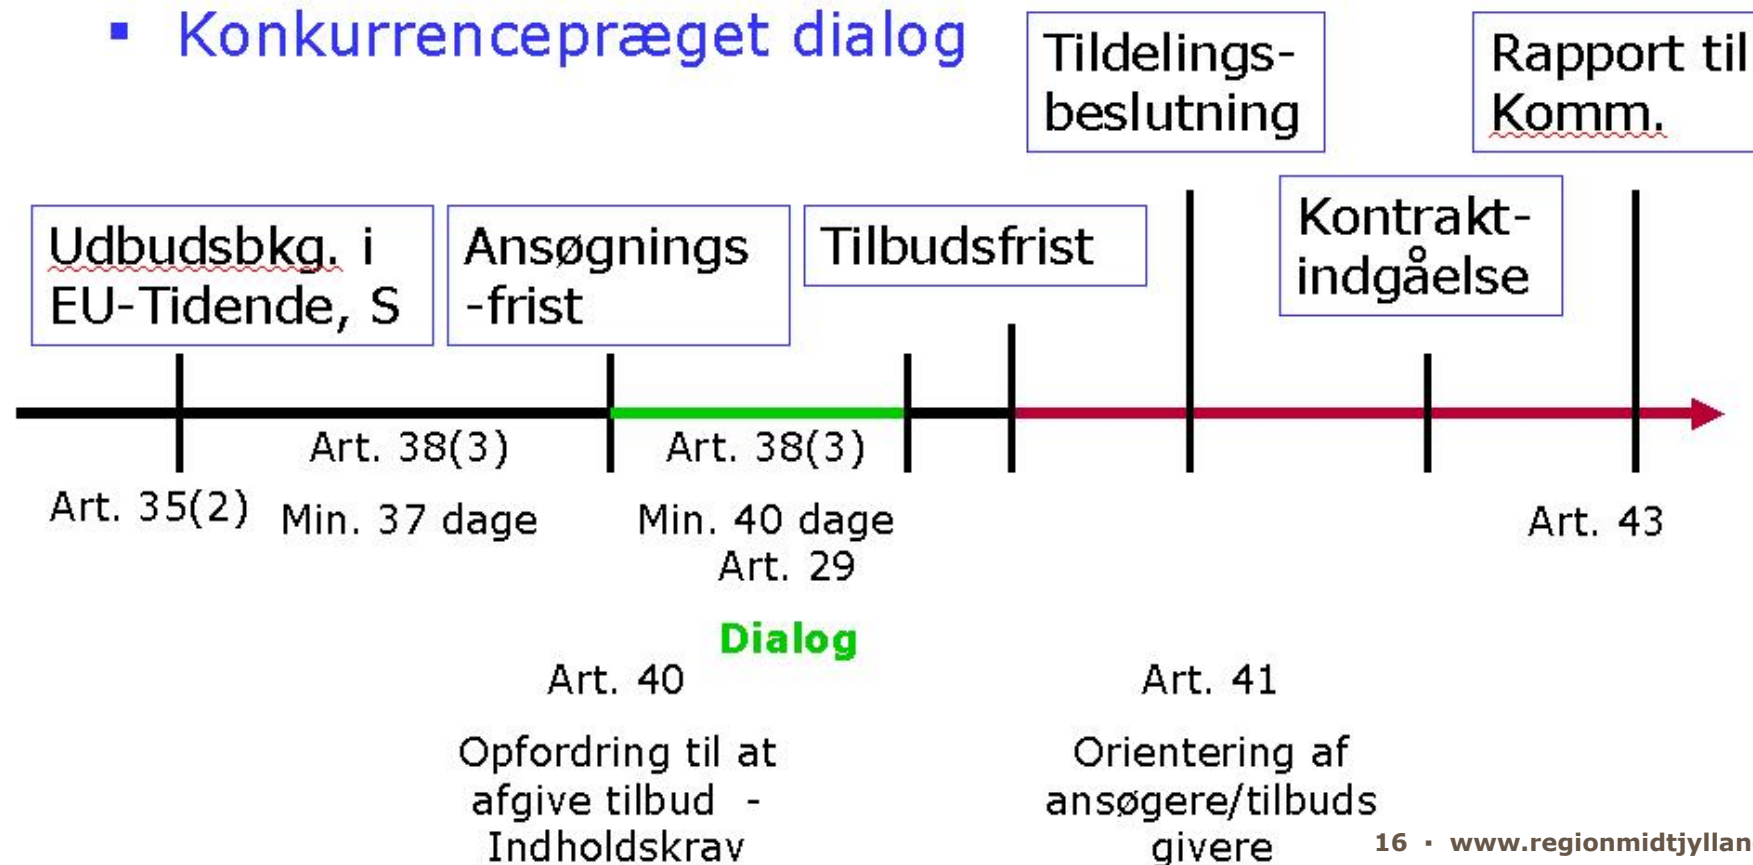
▪ Konkurrencepræget dialog

Tildelings-beslutning

Rapport til Komm.

Udbudsbkg. i EU-Tidende, S

Ansøgnings -frist

Tilbudsfrist

Kontrakt-indgåelse

Art. 38(3)

Art. 38(3)

Art. 35(2)

Min. 37 dage

Min. 40 dage
Art. 29

Art. 43

Dialog

Art. 40

Art. 41

Opfordring til at afgive tilbud - Indholdskrav

Orientering af ansøgere/tilbuds givere

16 · www.regionmidtjyllan